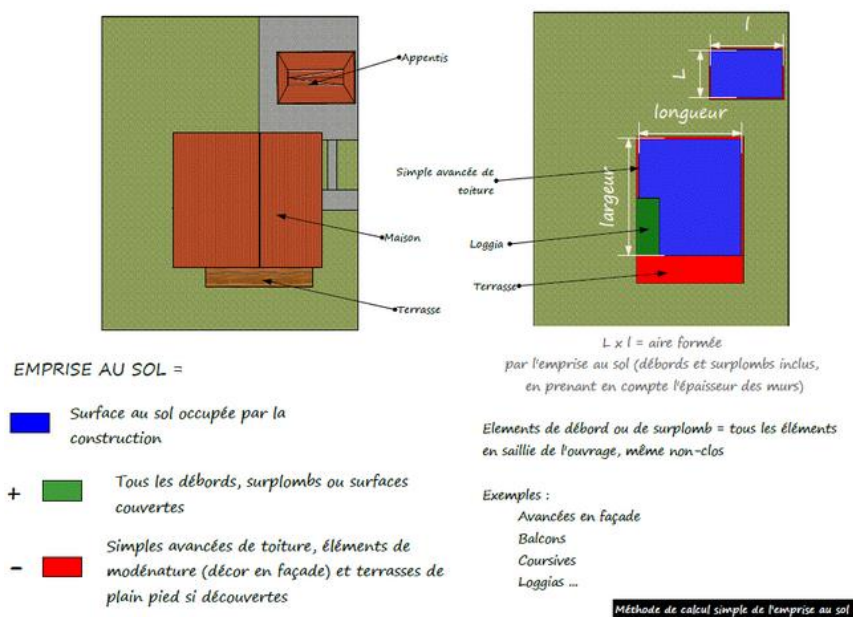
Appentis

Maison

Terrasse

l

L

longueur

Simple avancée de toiture

largeur

Loggia

Terrasse

L x l = aire formée par l'emprise au sol (débords et surplombs inclus, en prenant en compte l'épaisseur des murs)

EMPRISE AU SOL =

Surface au sol occupée par la construction

+ Tous les débords, surplombs ou surfaces couvertes

– Simples avancées de toiture, éléments de modénature (décor en façade) et terrasses de plain pied si découvertes

Elements de débord ou de surplomb = tous les éléments en saillie de l'ouvrage, même non-clos

Exemples :

Avancées en façade

Balcons

Coursives

Loggias ...

Méthode de calcul simple de l'emprise au sol